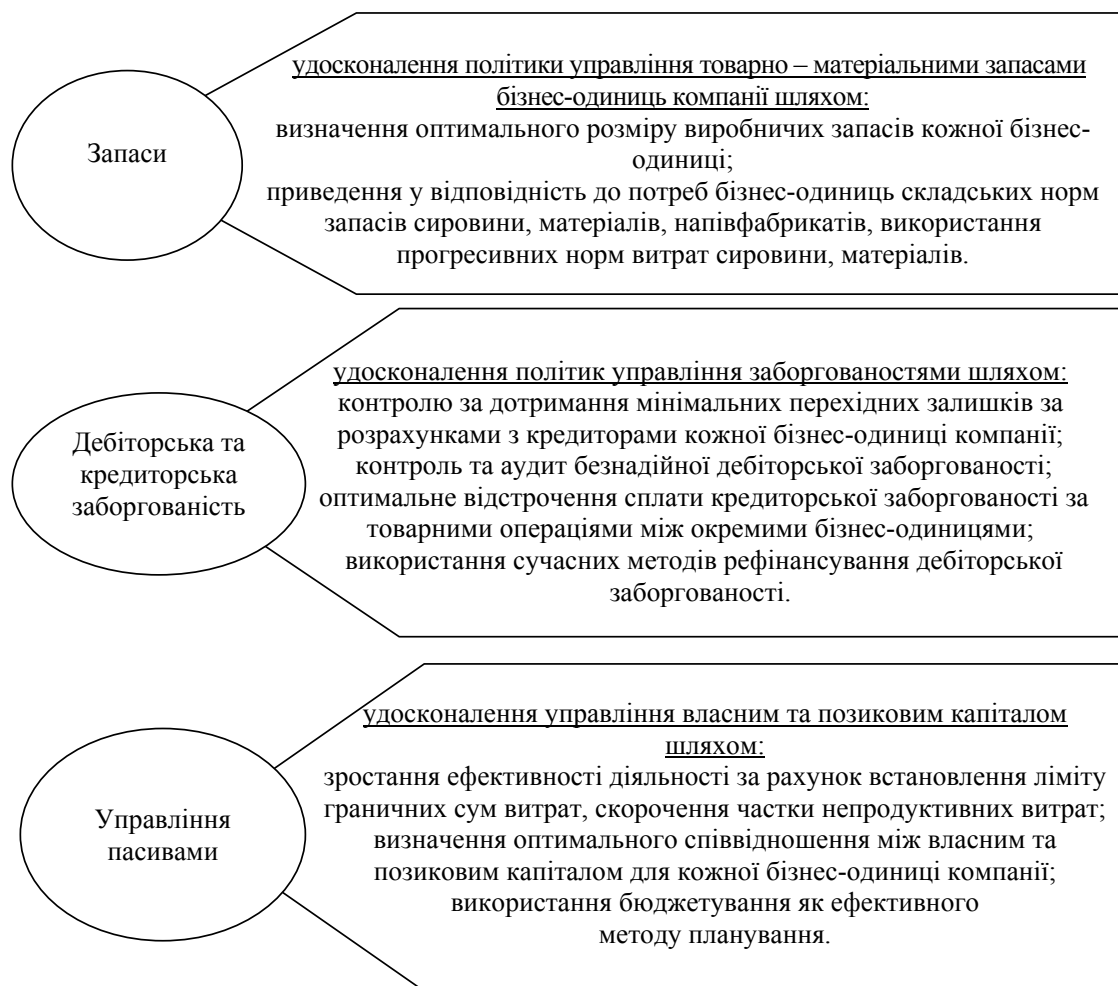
Запаси

удосконалення політики управління товарно – матеріальними запасами бізнес-одиниць компанії шляхом:
визначення оптимального розміру виробничих запасів кожної бізнес-одиниці;
приведення у відповідність до потреб бізнес-одиниць складських норм запасів сировини, матеріалів, напівфабрикатів, використання прогресивних норм витрат сировини, матеріалів.

Дебіторська та кредиторська заборгованість

удосконалення політик управління заборгованостями шляхом:
контролю за дотримання мінімальних перехідних залишків за розрахунками з кредиторами кожної бізнес-одиниці компанії;
контроль та аудит безнадійної дебіторської заборгованості;
оптимальне відстрочення сплати кредиторської заборгованості за товарними операціями між окремими бізнес-одиницями;
використання сучасних методів рефінансування дебіторської заборгованості.

Управління пасивами

удосконалення управління власним та позиковим капіталом шляхом:
зростання ефективності діяльності за рахунок встановлення ліміту граничних сум витрат, скорочення частки непродуктивних витрат;
визначення оптимального співвідношення між власним та позиковим капіталом для кожної бізнес-одиниці компанії;
використання бюджетування як ефективного методу планування.